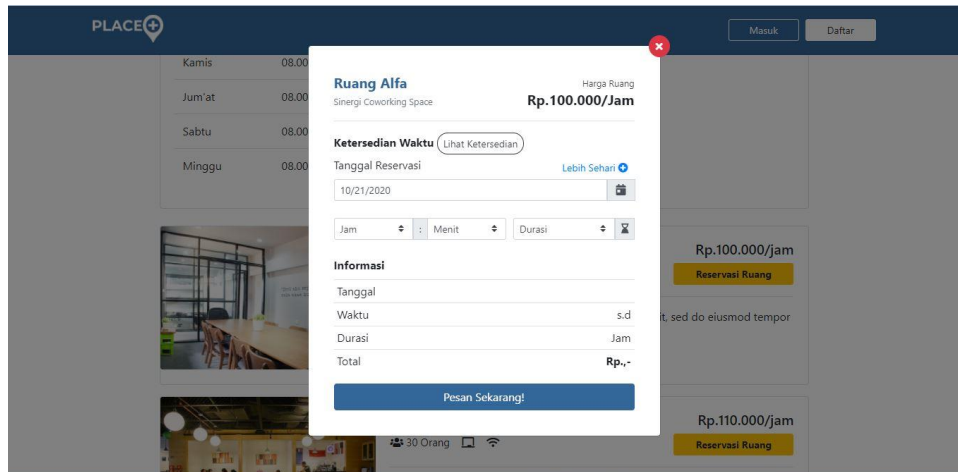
PLACE

Masuk Daftar

Kamis 08.00
Jum'at 08.00
Sabtu 08.00
Minggu 08.00

Ruang Alfa
Sinergi Coworking Space

Harga Ruang
Rp.100.000/Jam

Ketersediaan Waktu Lihat Ketersediaan

Tanggal Reservasi
Lebih Sehari

10/21/2020

Jam : Menit Durasi

Informasi

| Tanggal | |
|---|---|
| Waktu | s.d |
| Durasi | Jam |
| Total | Rp.,- |

Pesan Sekarang!

Rp.100.000/jam
Reservasi Ruang

it, sed do eiusmod tempor

Rp.110.000/jam
Reservasi Ruang

30 Orang